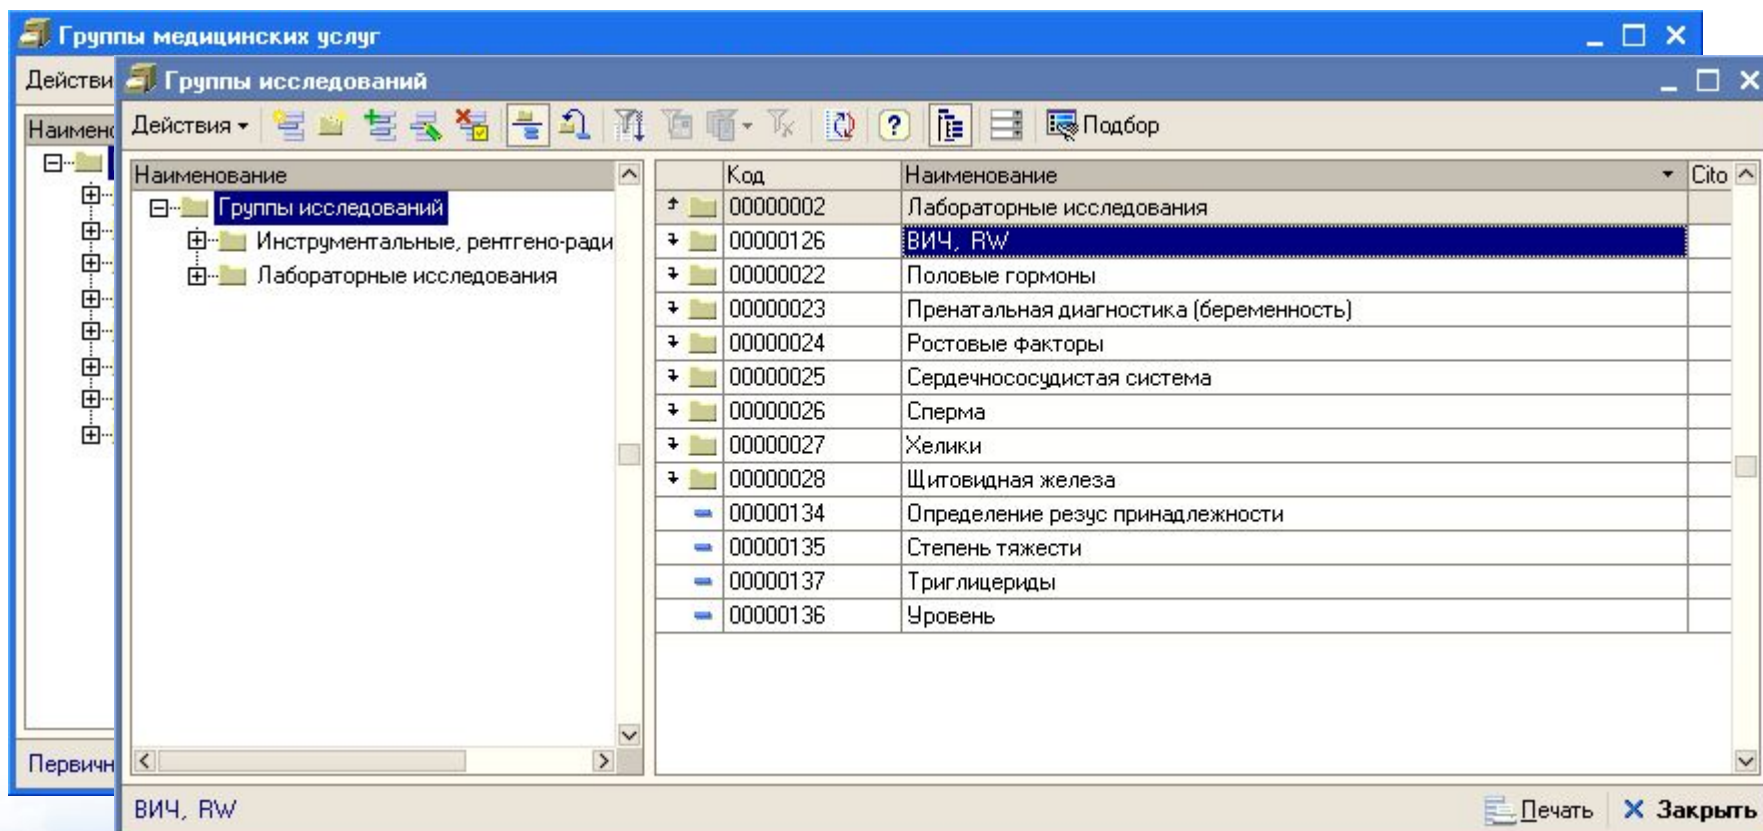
Группы медицинских услуг

Действи

Наимено

Первичн

Группы исследований

Действия ▾

Подбор

Наименование

Группы исследований

Инструментальные, рентгено-ради

Лабораторные исследования

| Код | Наименование | Cito |
|---|---|---|
| 00000002 | Лабораторные исследования | |
| 00000126 | ВИЧ, RW | |
| 00000022 | Половые гормоны | |
| 00000023 | Пренатальная диагностика (беременность) | |
| 00000024 | Ростовые факторы | |
| 00000025 | Сердечнососудистая система | |
| 00000026 | Сперма | |
| 00000027 | Хелики | |
| 00000028 | Щитовидная железа | |
| 00000134 | Определение резус принадлежности | |
| 00000135 | Степень тяжести | |
| 00000137 | Триглицериды | |
| 00000136 | Уровень | |

ВИЧ, RW

Печать

Закрыть